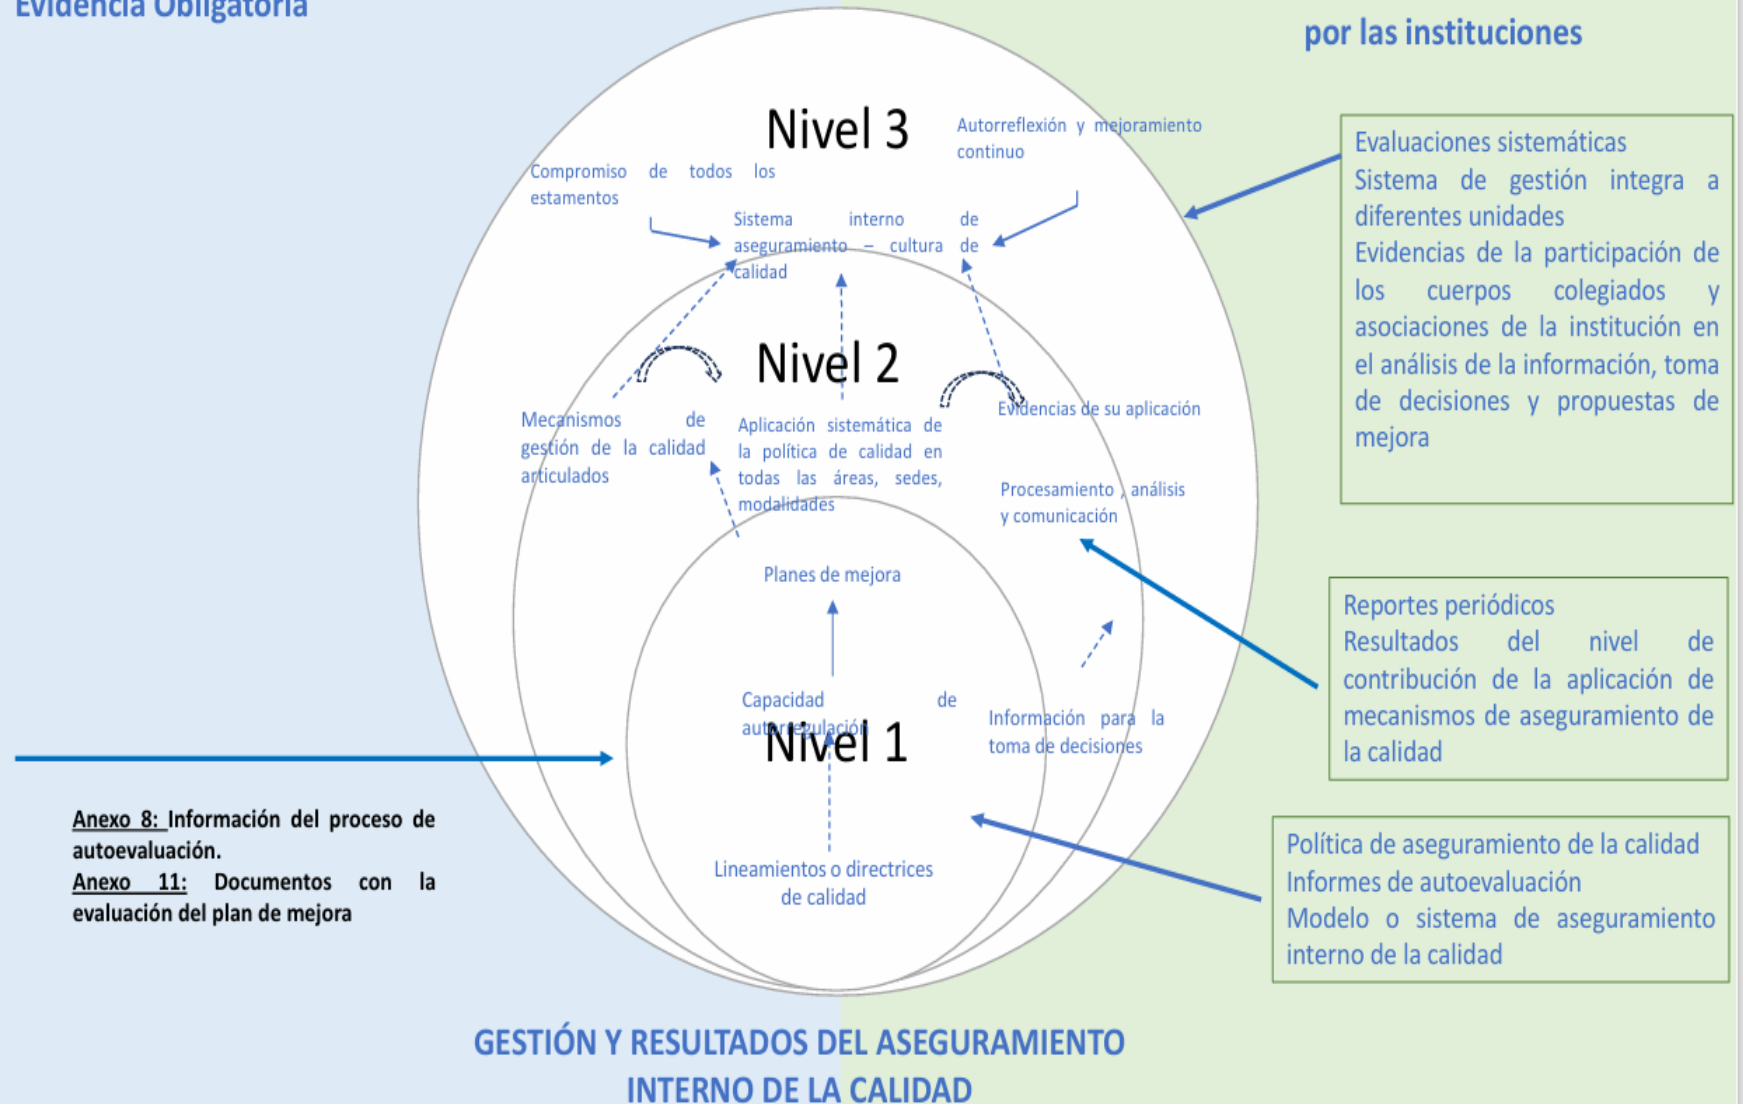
Evidencia Obligatoria

por las instituciones

Nivel 3

Autorreflexión y mejoramiento continuo

Compromiso de todos los estamentos

Sistema interno de aseguramiento – cultura de calidad

Evaluaciones sistemáticas
Sistema de gestión integra a diferentes unidades
Evidencias de la participación de los cuerpos colegiados y asociaciones de la institución en el análisis de la información, toma de decisiones y propuestas de mejora

Nivel 2

Mecanismos de gestión de la calidad articulados

Aplicación sistemática de la política de calidad en todas las áreas, sedes, modalidades

Evidencias de su aplicación

Procesamiento, análisis y comunicación

Planes de mejora

Reportes periódicos
Resultados del nivel de contribución de la aplicación de mecanismos de aseguramiento de la calidad

Capacidad de autorregulación

Nivel 1

Información para la toma de decisiones

Anexo 8: Información del proceso de autoevaluación.
Anexo 11: Documentos con la evaluación del plan de mejora

Lineamientos o directrices de calidad

Política de aseguramiento de la calidad
Informes de autoevaluación
Modelo o sistema de aseguramiento interno de la calidad

GESTIÓN Y RESULTADOS DEL ASEGURAMIENTO INTERNO DE LA CALIDAD